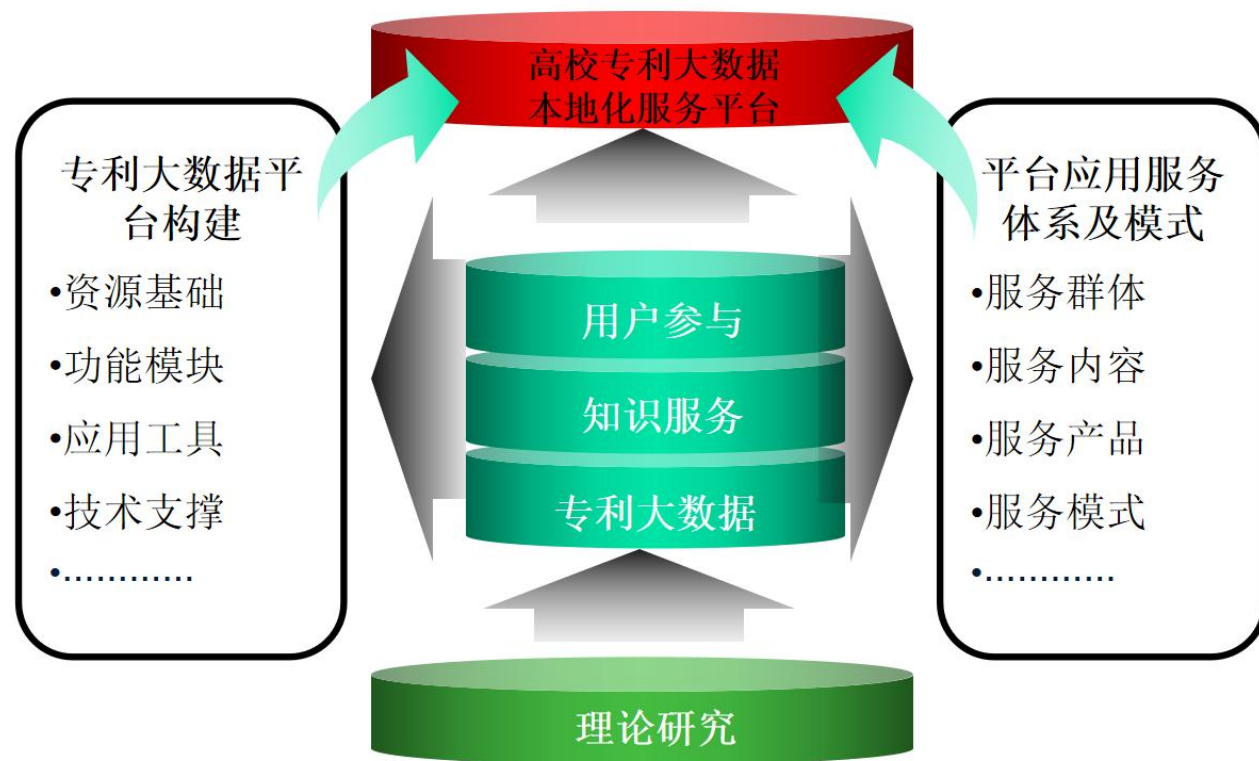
高校专利大数据
本地化服务平台

专利大数据平台构建
•资源基础
•功能模块
•应用工具
•技术支撑
•…………

用户参与
知识服务
专利大数据

平台应用服务体系及模式
•服务群体
•服务内容
•服务产品
•服务模式
•…………

理论研究